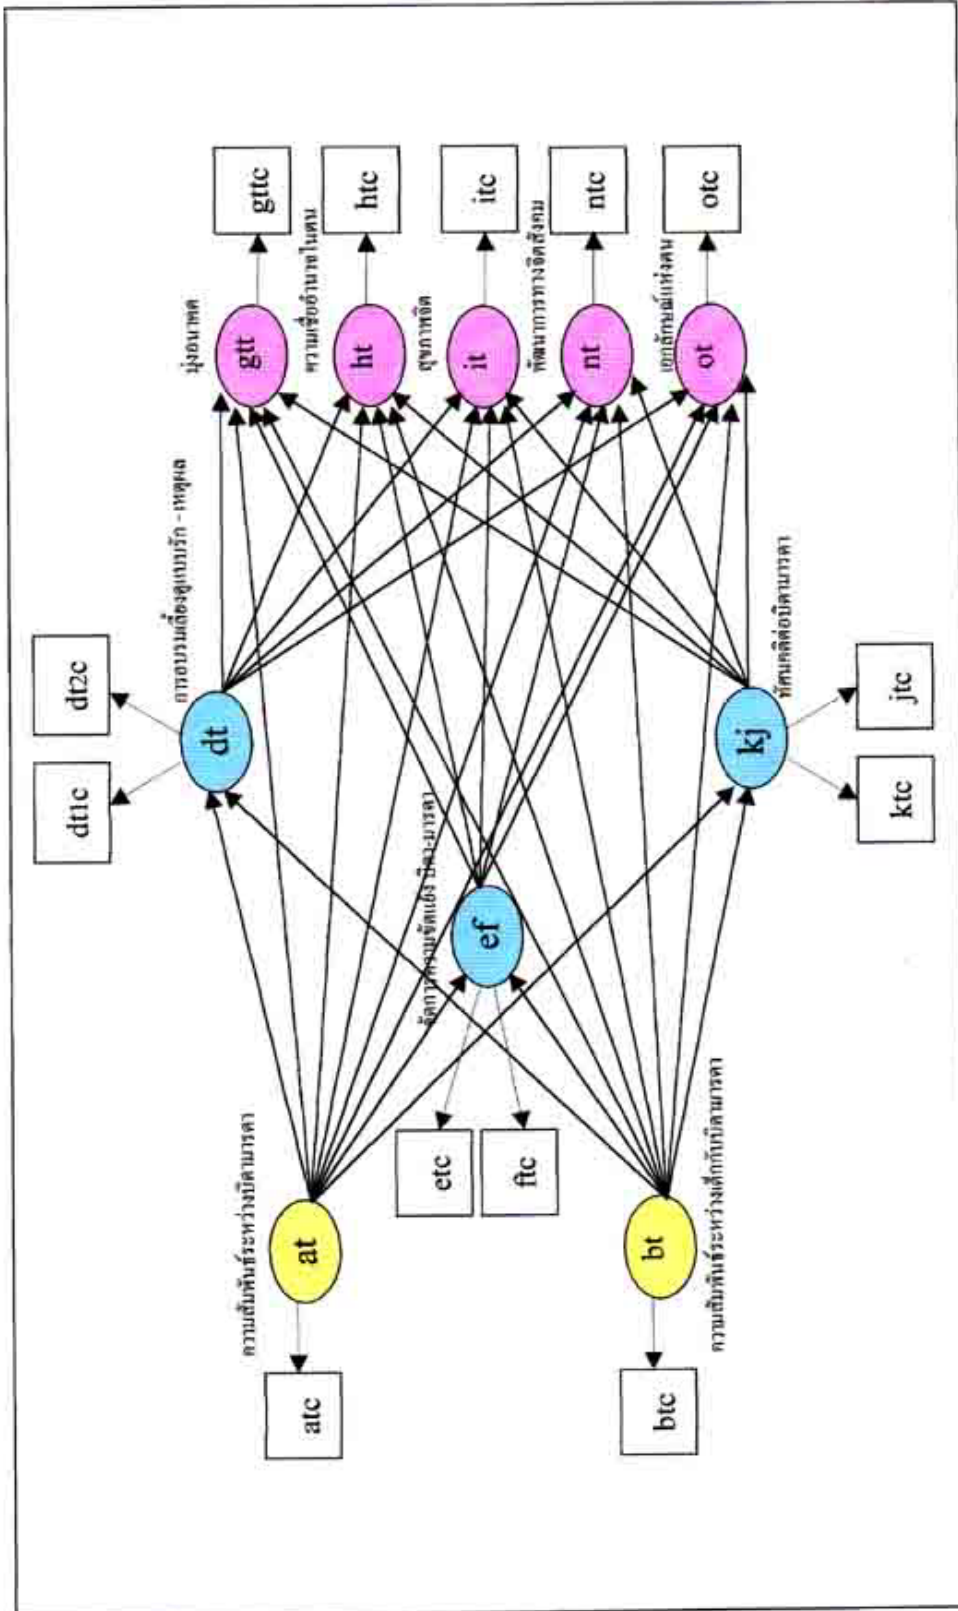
atc

at

ความสัมพันธ์ระหว่างบิดามารดา

btc

bt

ความสัมพันธ์ระหว่างเด็กกับบิดามารดา

etc

ftc

ef

จัดการความขัดแย้งบิดา-มารดา

dt1c

dt2c

dt

การอบรมเลี้ยงดูแบบรัก - เหตุผล

ktc

jtc

kj

ทัศนคติต่อบิดามารดา

gtt

มุ่งอนาคต

gttc

ht

ความเชื่ออำนาจในตน

htc

it

สุขภาพจิต

itc

nt

พัฒนาการทางจิตสังคม

ntc

ot

เอกลักษณ์แห่งตน

otc